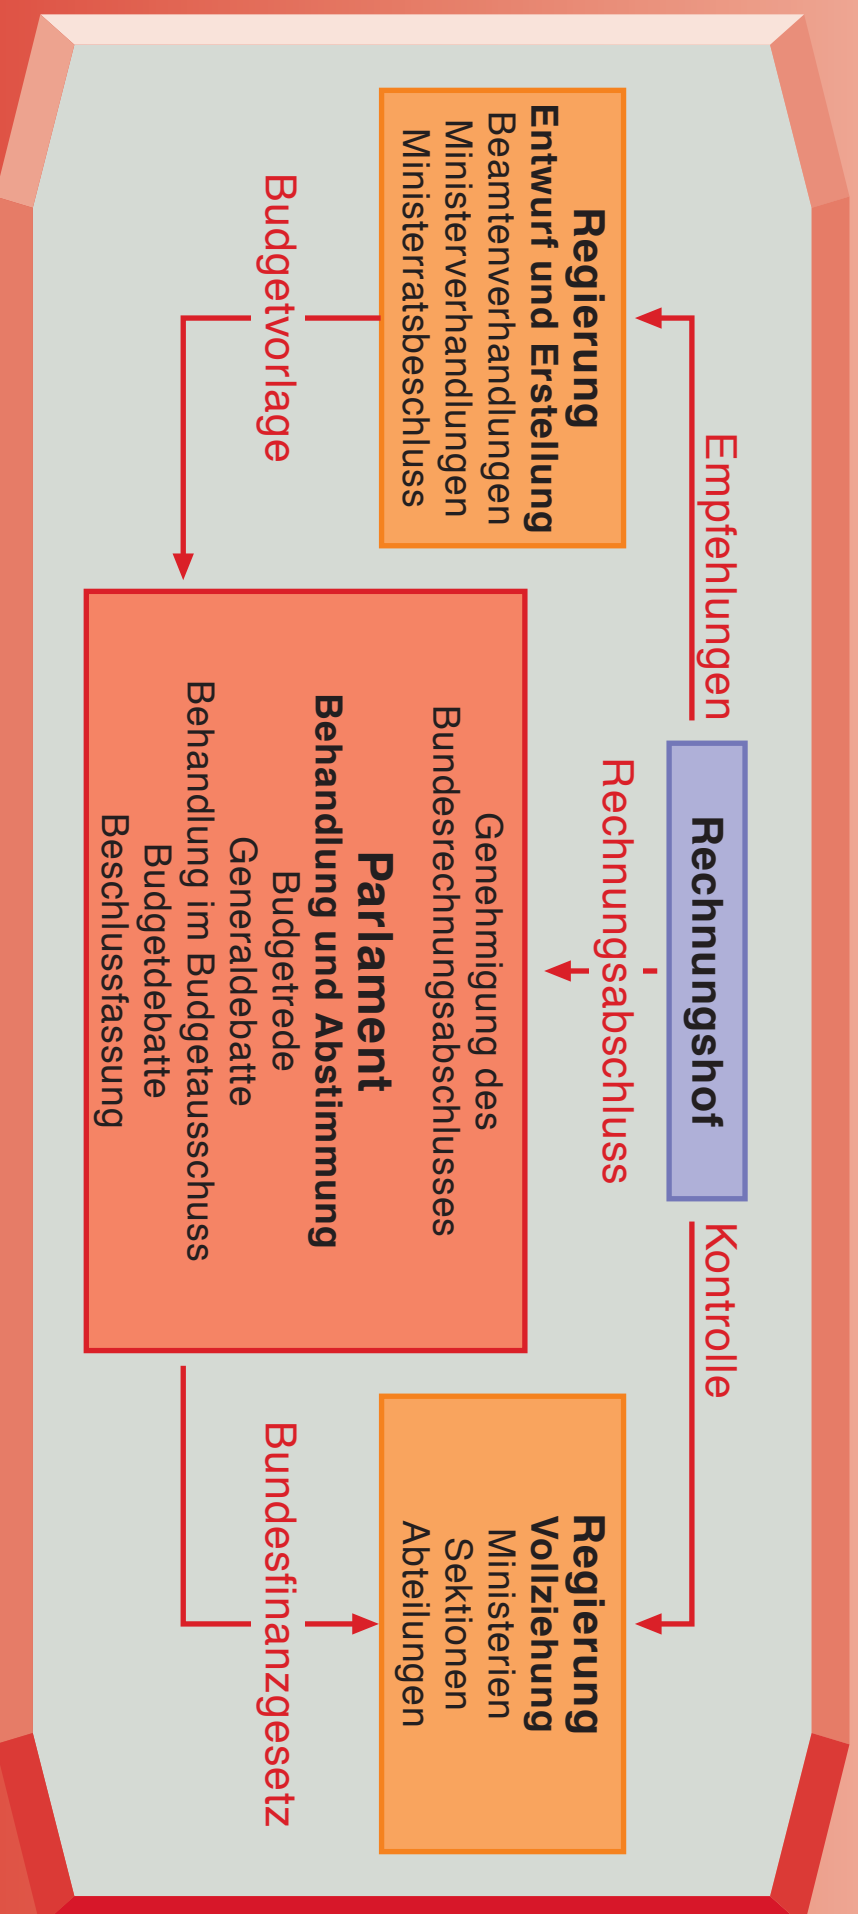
Regierung
Entwurf und Erstellung
Beamtenverhandlungen
Ministerverhandlungen
Ministerratsbeschluss

Empfehlungen

Budgetvorlage

Rechnungshof

Rechnungsabschluss

Genehmigung des
Bundesrechnungsabschlusses

Parlament
Behandlung und Abstimmung
Budgetrede
Generaldebatte
Behandlung im Budgetausschuss
Budgetdebatte
Beschlussfassung

Kontrolle

Regierung
Vollziehung
Ministerien
Sektionen
Abteilungen

Bundesfinanzgesetz